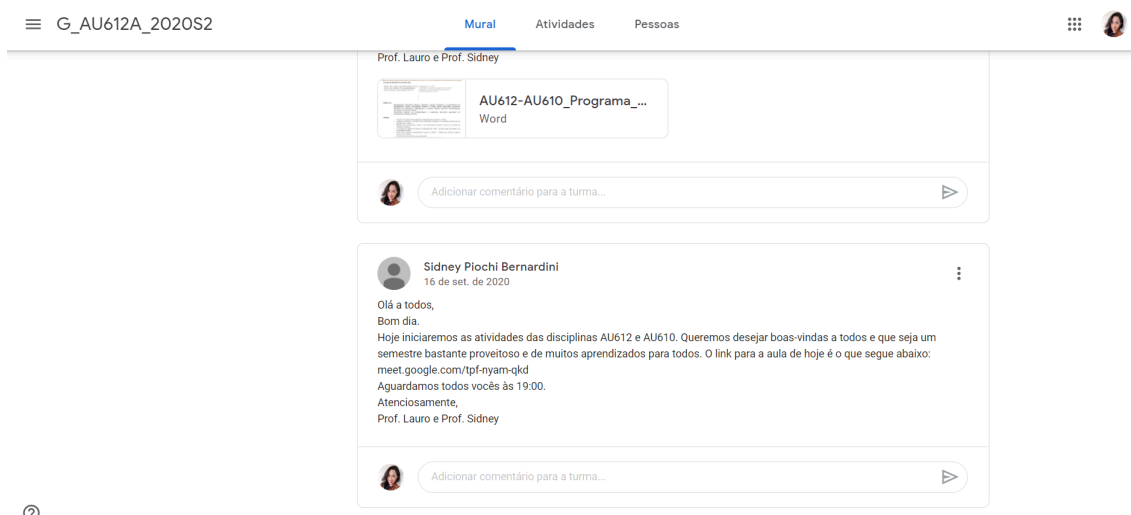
G_AU612A_2020S2

Mural Atividades Pessoas

Prof. Lauro e Prof. Sidney

AU612-AU610_Programa_...
Word

Adicionar comentário para a turma...

Sidney Piochi Bernardini
16 de set. de 2020

Olá a todos,
Bom dia.
Hoje iniciaremos as atividades das disciplinas AU612 e AU610. Queremos desejar boas-vindas a todos e que seja um semestre bastante proveitoso e de muitos aprendizados para todos. O link para a aula de hoje é o que segue abaixo:
meet.google.com/tpf-nyam-qkd
Aguardamos todos vocês às 19:00.
Atenciosamente,
Prof. Lauro e Prof. Sidney

Adicionar comentário para a turma...